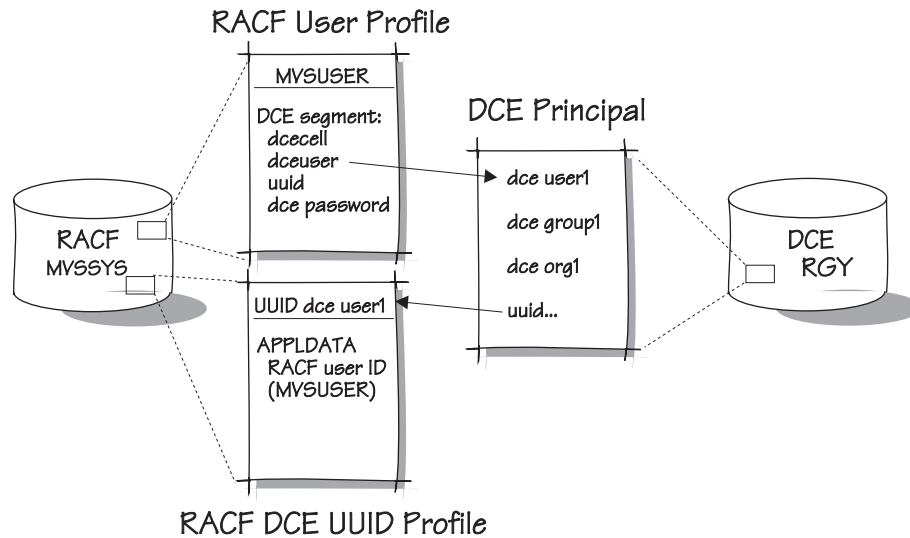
RACF User Profile

MVSUSER

DCE segment:
dcecell
dceuser
uuid
dce password

DCE Principal

dce user1

dce group1

dce org1

uuid...

RACF
MVSSYS

DCE
RGY

UUID dce user1

APPLDATA
RACF user ID
(MVSUSER)

RACF DCE UUID Profile